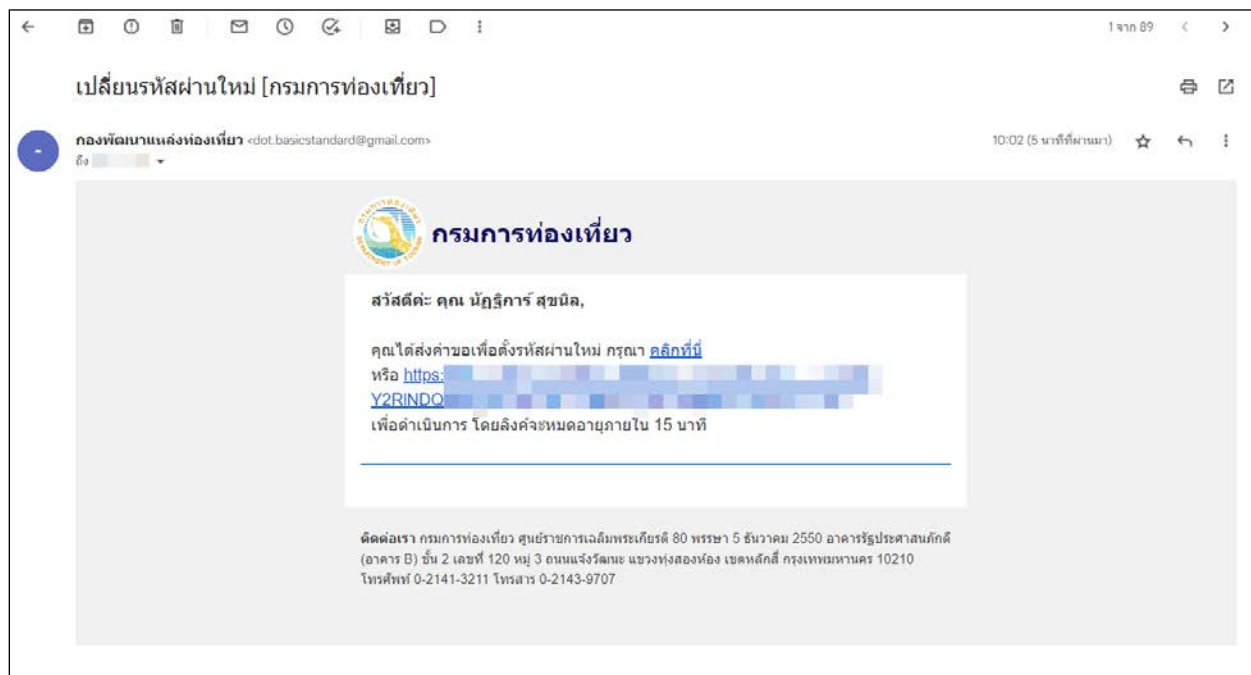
1 จาก 89

เปลี่ยนรหัสผ่านใหม่ [กรมการท่องเที่ยว]

กองพัฒนาแหล่งท่องเที่ยว <dot.basicstandard@gmail.com>
ถึง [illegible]

10:02 (5 นาทีที่ผ่านมา)

กรมการท่องเที่ยว

สวัสดีค่ะ คุณ นัฏฐิการ์ สุขนิล,

คุณได้ส่งคำขอเพื่อตั้งรหัสผ่านใหม่ กรุณา คลิกที่นี่
หรือ https:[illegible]
Y2RINDQ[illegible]
เพื่อดำเนินการ โดยลิงค์จะหมดอายุภายใน 15 นาที

ติดต่อเรา กรมการท่องเที่ยว ศูนย์ราชการเฉลิมพระเกียรติ 80 พรรษา 5 ธันวาคม 2550 อาคารรัฐประศาสนภักดี (อาคาร B) ชั้น 2 เลขที่ 120 หมู่ 3 ถนนแจ้งวัฒนะ แขวงทุ่งสองห้อง เขตหลักสี่ กรุงเทพมหานคร 10210 โทรศัพท์ 0-2141-3211 โทรสาร 0-2143-9707